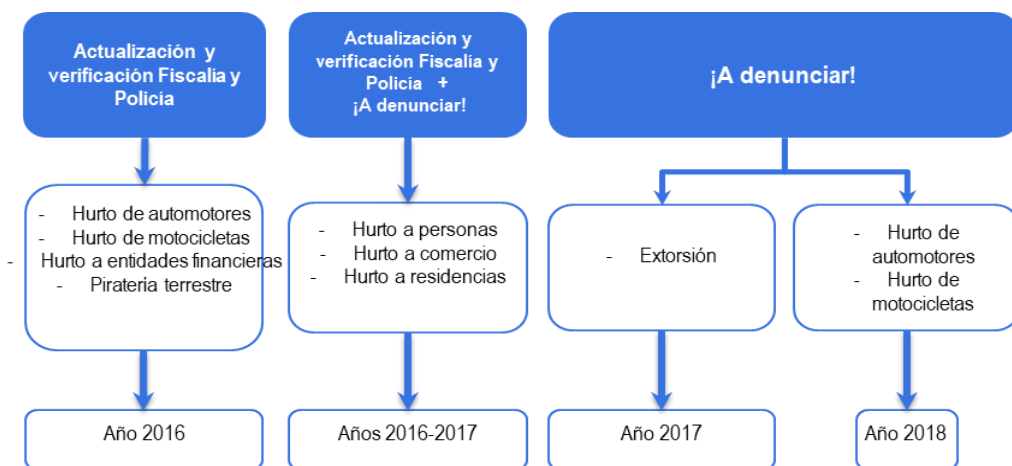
Actualización y verificación Fiscalía y Policía

- Hurto de automotores
- Hurto de motocicletas
- Hurto a entidades financieras
- Piratería terrestre

Año 2016

Actualización y verificación Fiscalía y Policía + ¡A denunciar!

- Hurto a personas
- Hurto a comercio
- Hurto a residencias

Años 2016-2017

¡A denunciar!

- Extorsión

Año 2017

- Hurto de automotores
- Hurto de motocicletas

Año 2018